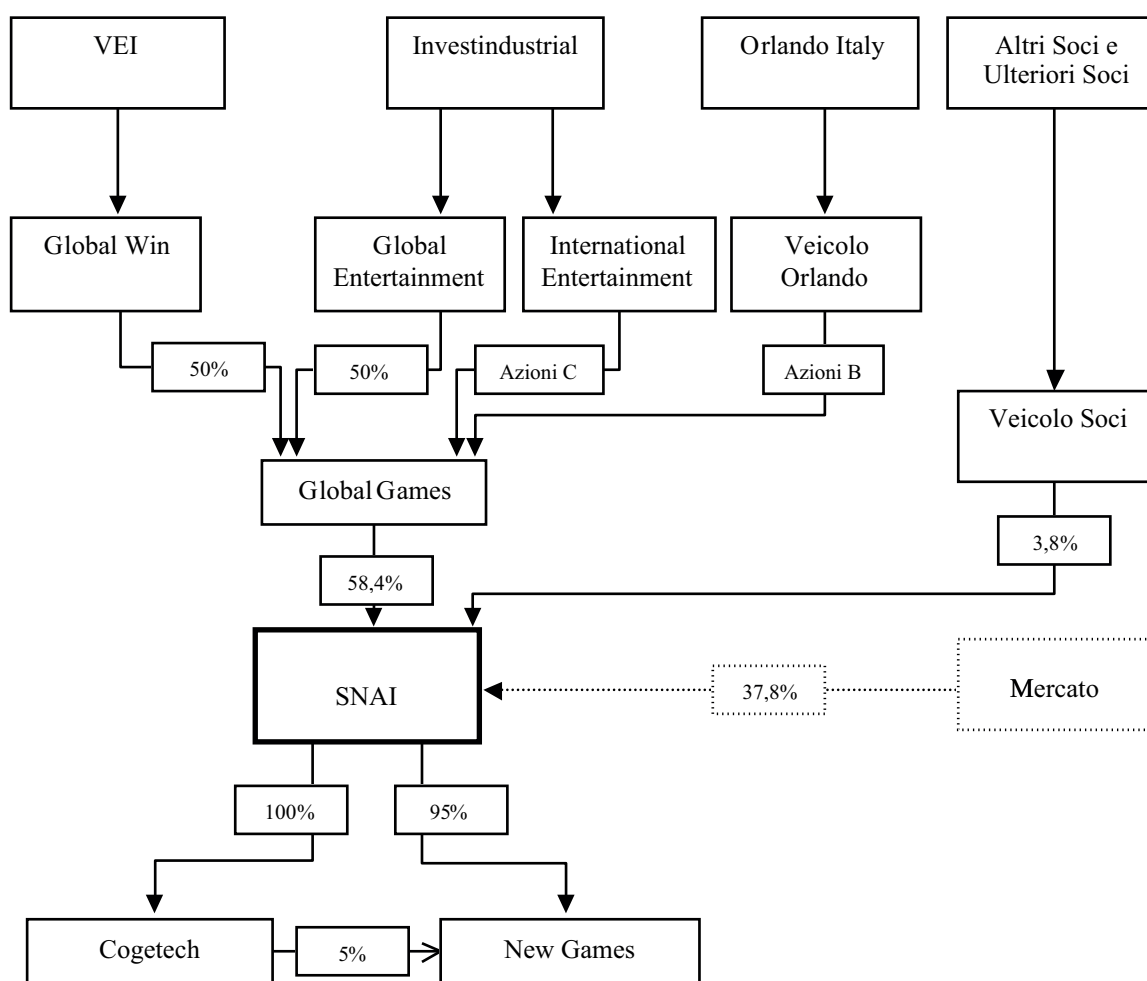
VEI

Investindustrial

Orlando Italy

Altri Soci e Ulteriori Soci

Global Win

Global Entertainment

International Entertainment

Veicolo Orlando

50%

50%

Azioni C

Azioni B

Veicolo Soci

Global Games

3,8%

58,4%

SNAI

37,8%

Mercato

100%

95%

Cogetech

5%

New Games